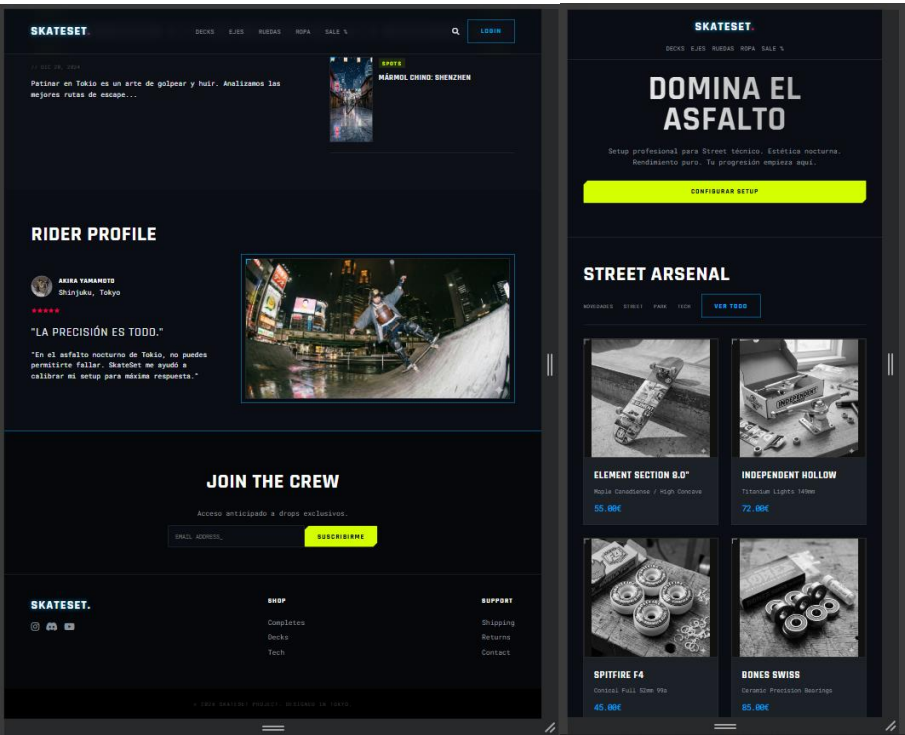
SKATESET.

DECKS EJES RUEDAS ROPA SALE %

LOGIN

// OCT 20, 2024

Patinar en Tokio es un arte de golpear y huir. Analizamos las mejores rutas de escape...

SPOTS

MÁRMOL CHINO: SHENZHEN

RIDER PROFILE

AKIRA YAMAMOTO

Shinjuku, Tokyo

★★★★★

"LA PRECISIÓN ES TODO."

"En el asfalto nocturno de Tokio, no puedes permitirte fallar. SkateSet me ayudó a calibrar mi setup para máxima respuesta."

JOIN THE CREW

Acceso anticipado a drops exclusivos.

EMAIL ADDRESS_

SUSCRIBIRME

SKATESET.

SHOP

Completes

Decks

Tech

SUPPORT

Shipping

Returns

Contact

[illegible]

SKATESET.

DECKS EJES RUEDAS ROPA SALE %

DOMINA EL ASFALTO

Setup profesional para Street técnico. Estética nocturna. Rendimiento puro. Tu progresión empieza aquí.

CONFIGURAR SETUP

STREET ARSENAL

NOVEDADES STREET PARK TECH

VER TODO

ELEMENT SECTION 8.0"

Maple Canadiense / High Concave

55.00€

INDEPENDENT HOLLOW

Titanium Lights 149mm

72.00€

SPITFIRE F4

Conical Full 52mm 99a

45.00€

BONES SWISS

Ceramic Precision Bearings

85.00€